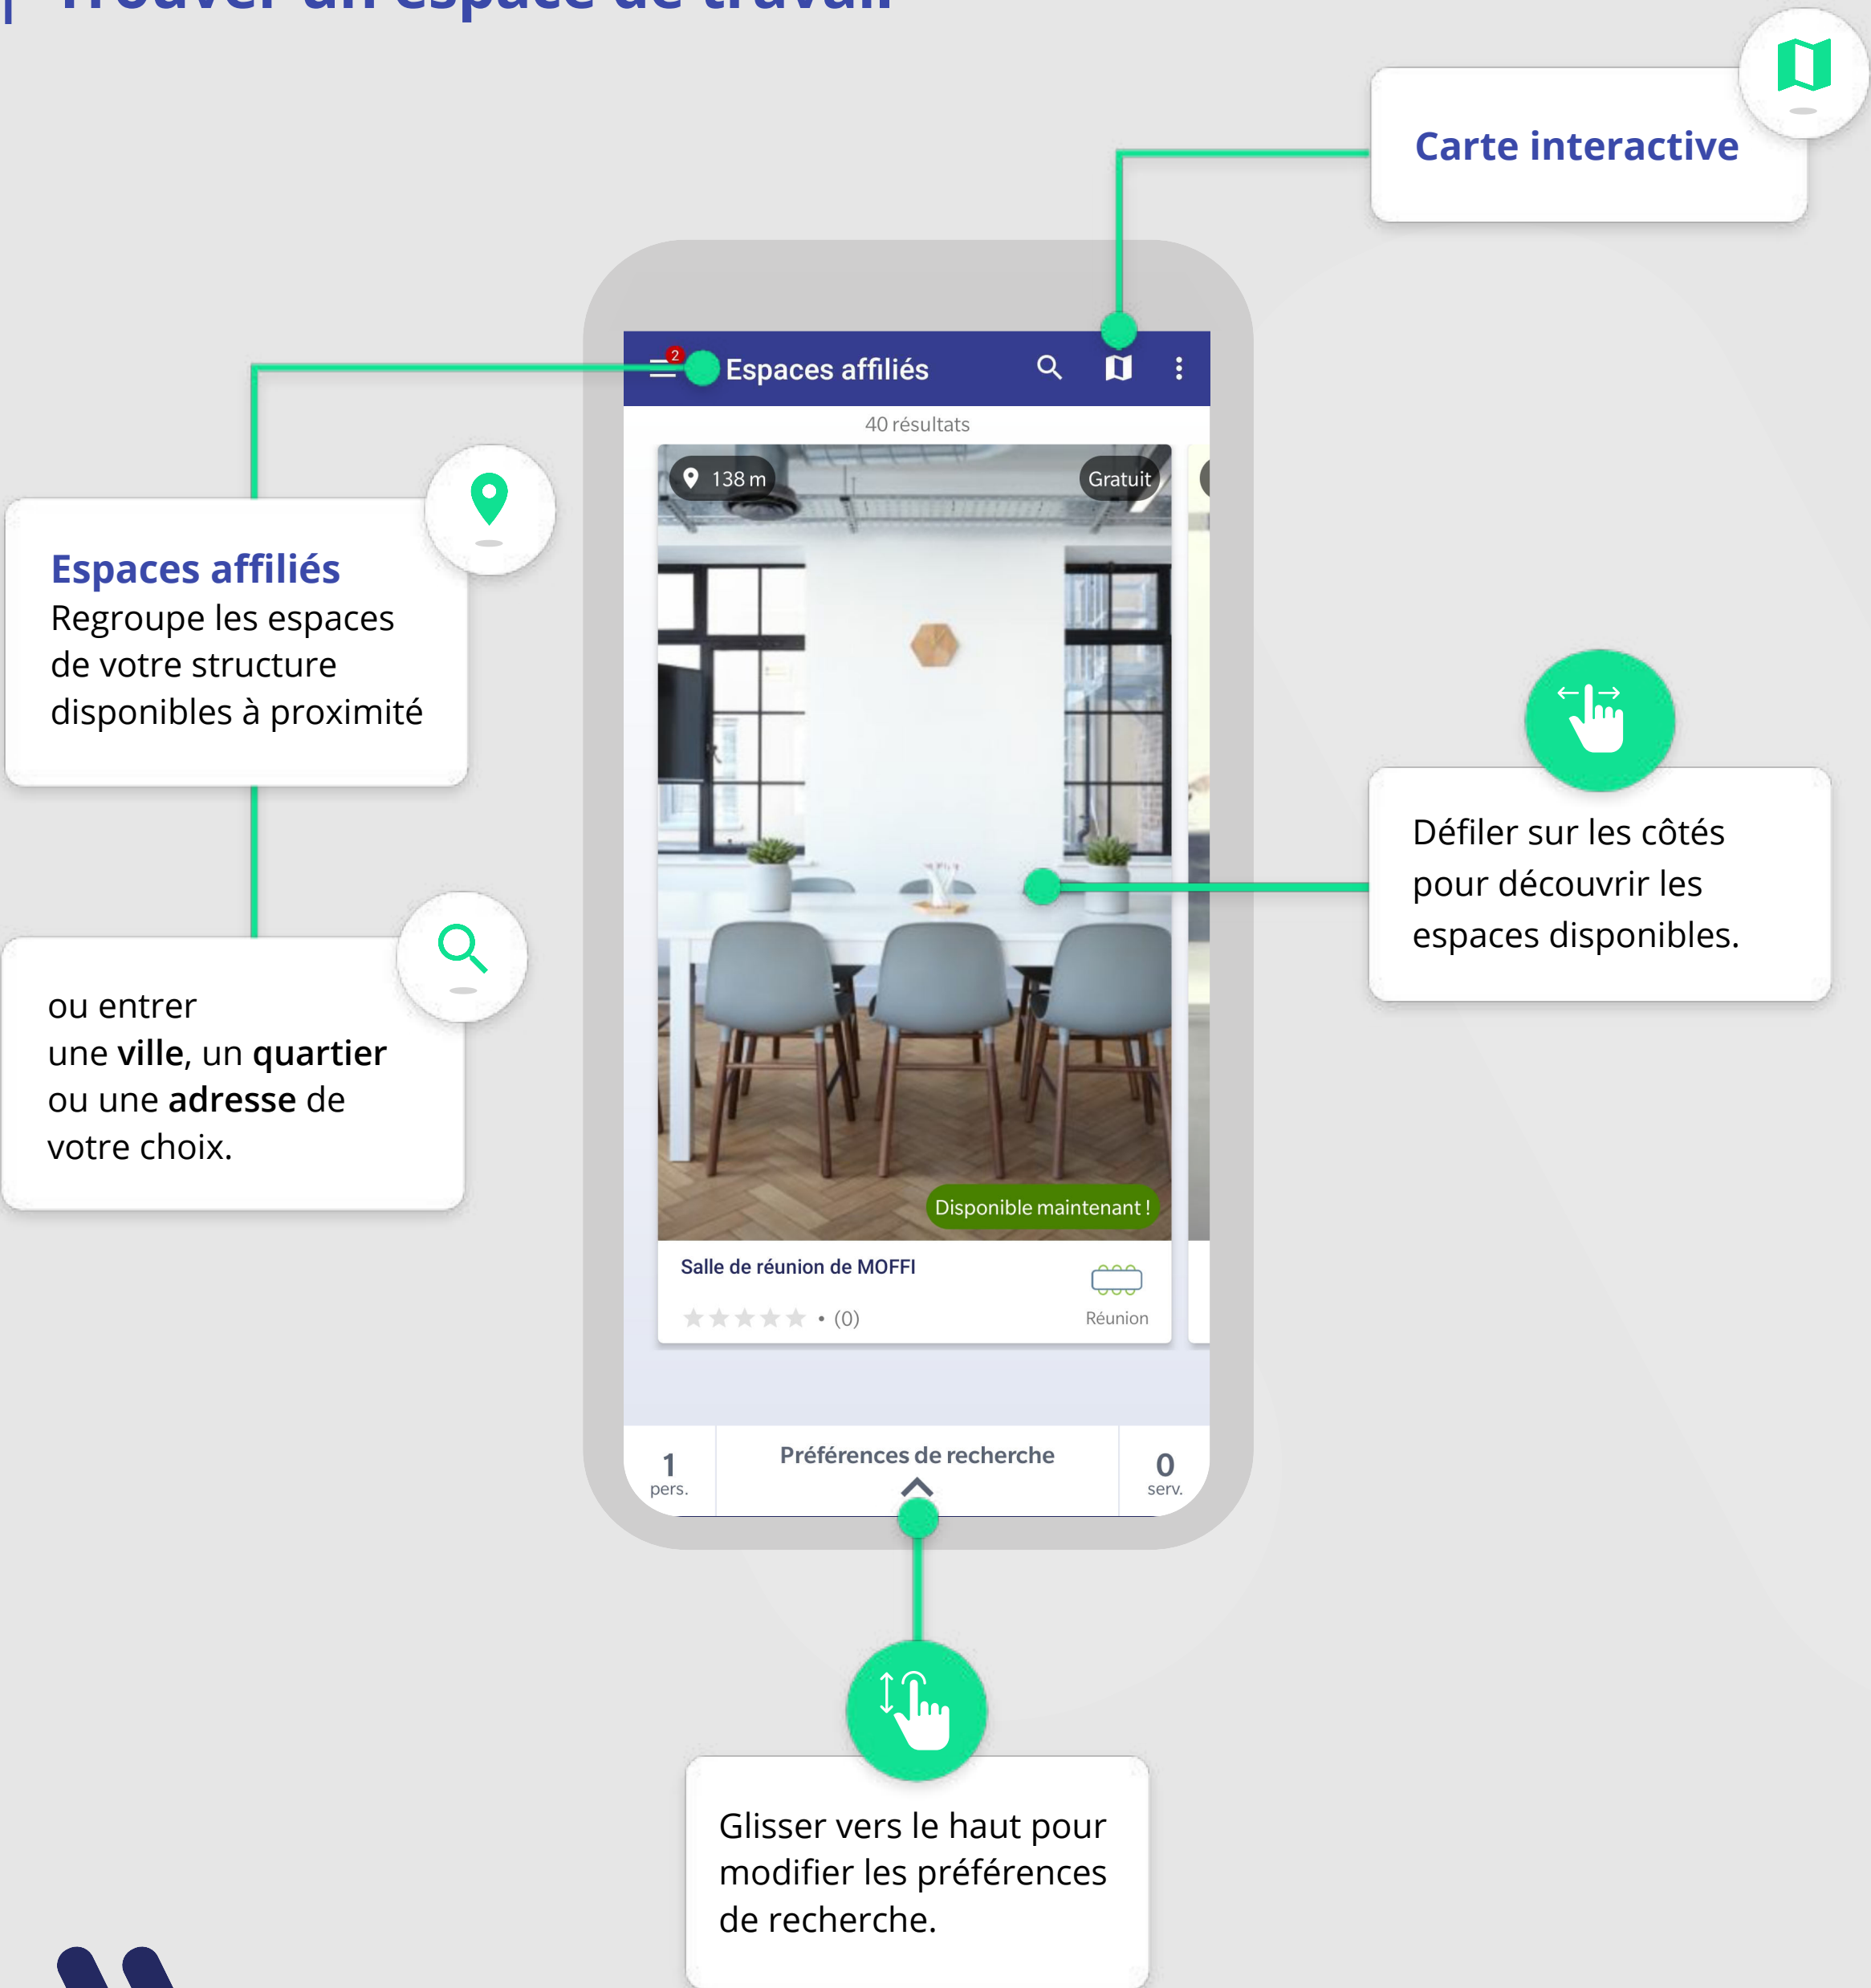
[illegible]

Carte interactive

2 Espaces affiliés

40 résultats

138 m

Gratuit

Disponible maintenant !

Salle de réunion de MOFFI

★★★★★ • (0)

Réunion

1 pers.

Préférences de recherche

0 serv.

**Espaces affiliés**
Regroupe les espaces de votre structure disponibles à proximité

ou entrer une **ville**, un **quartier** ou une **adresse** de votre choix.

Défiler sur les côtés pour découvrir les espaces disponibles.

Glisser vers le haut pour modifier les préférences de recherche.